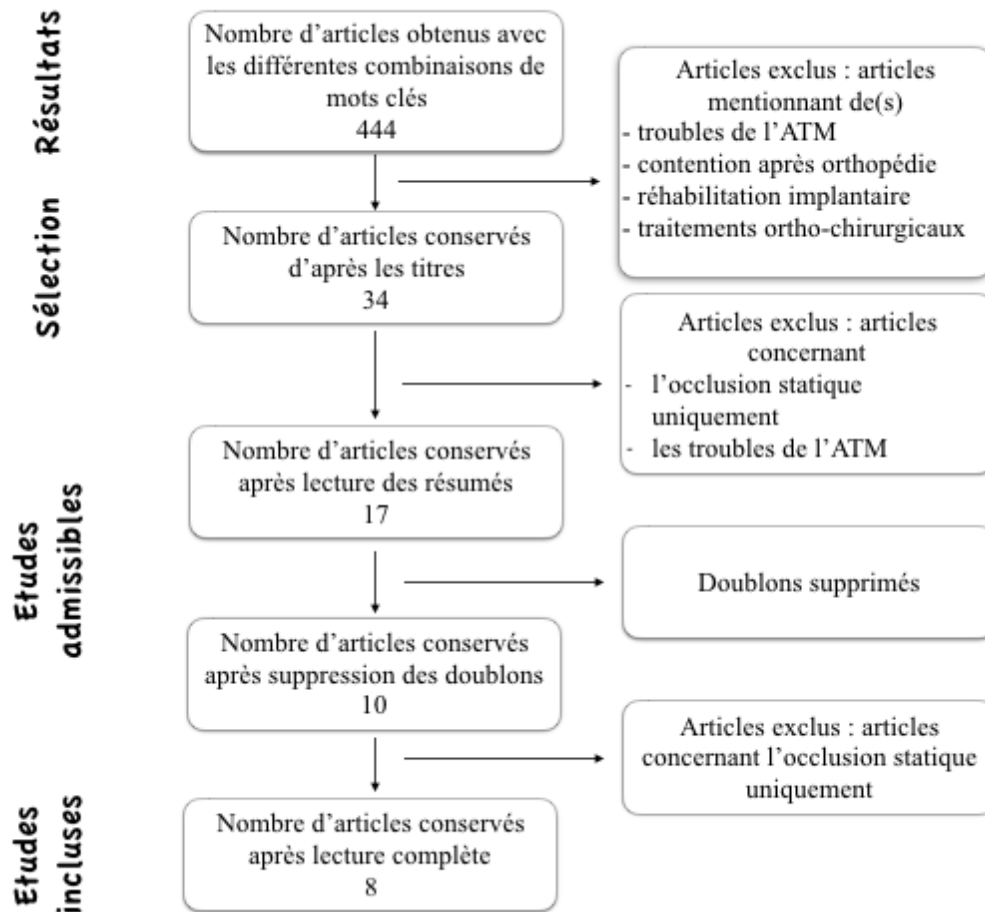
Résultats

Nombre d'articles obtenus avec les différentes combinaisons de mots clés
444

Articles exclus : articles mentionnant de(s)
- troubles de l'ATM
- contention après orthopédie
- réhabilitation implantaire
- traitements ortho-chirurgicaux

Sélection

Nombre d'articles conservés d'après les titres
34

Articles exclus : articles concernant
- l'occlusion statique uniquement
- les troubles de l'ATM

Etudes admissibles

Nombre d'articles conservés après lecture des résumés
17

Doublons supprimés

Nombre d'articles conservés après suppression des doublons
10

Articles exclus : articles concernant l'occlusion statique uniquement

Etudes incluses

Nombre d'articles conservés après lecture complète
8